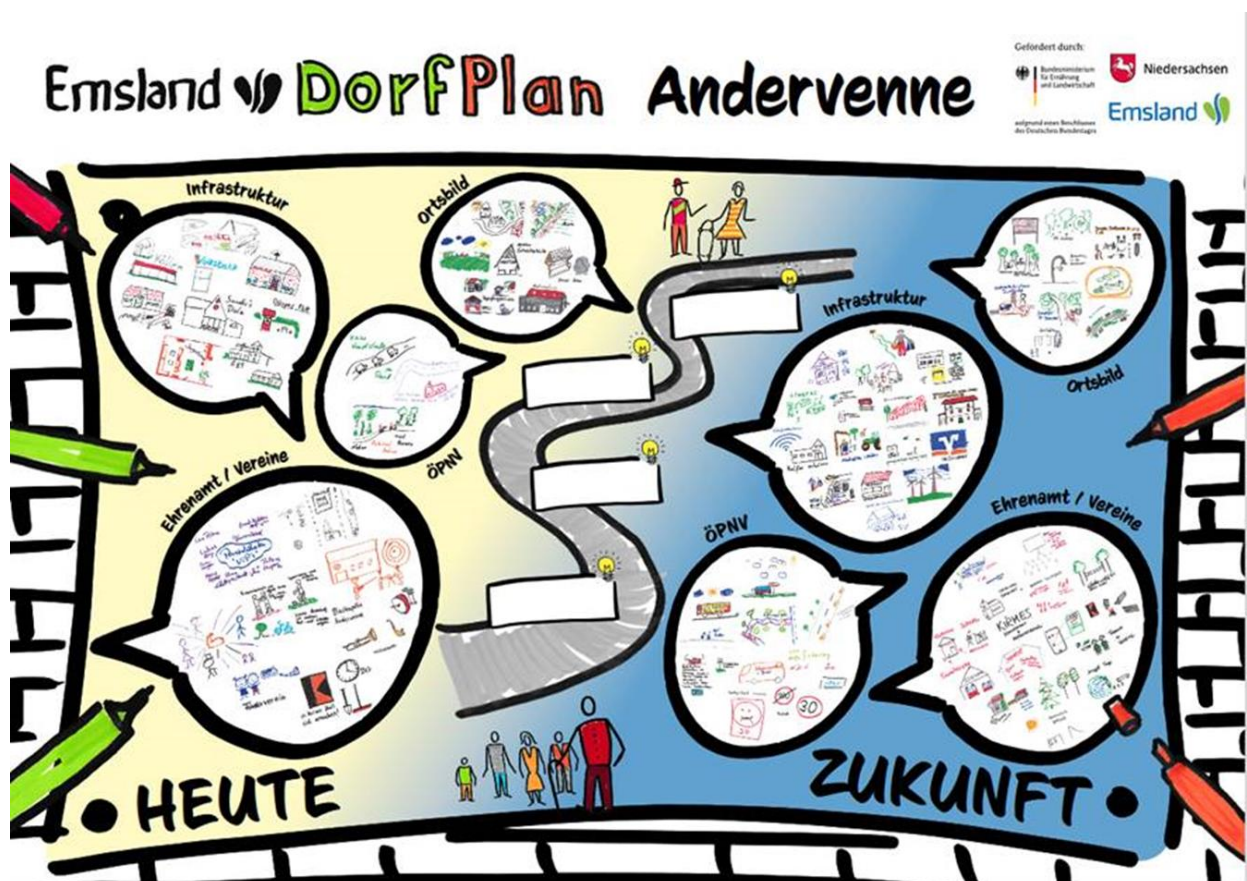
Emsland DorfPlan Andervenne

Gefördert durch:
Bundesministerium für Ernährung und Landwirtschaft
aufgrund eines Beschlusses des Deutschen Bundestages
Niedersachsen
Emsland

Infrastruktur

Ortsbild

ÖPNV

Ehrenamt / Vereine

Infrastruktur

Ortsbild

ÖPNV

Ehrenamt / Vereine

KIRMES

30

HEUTE

ZUKUNFT